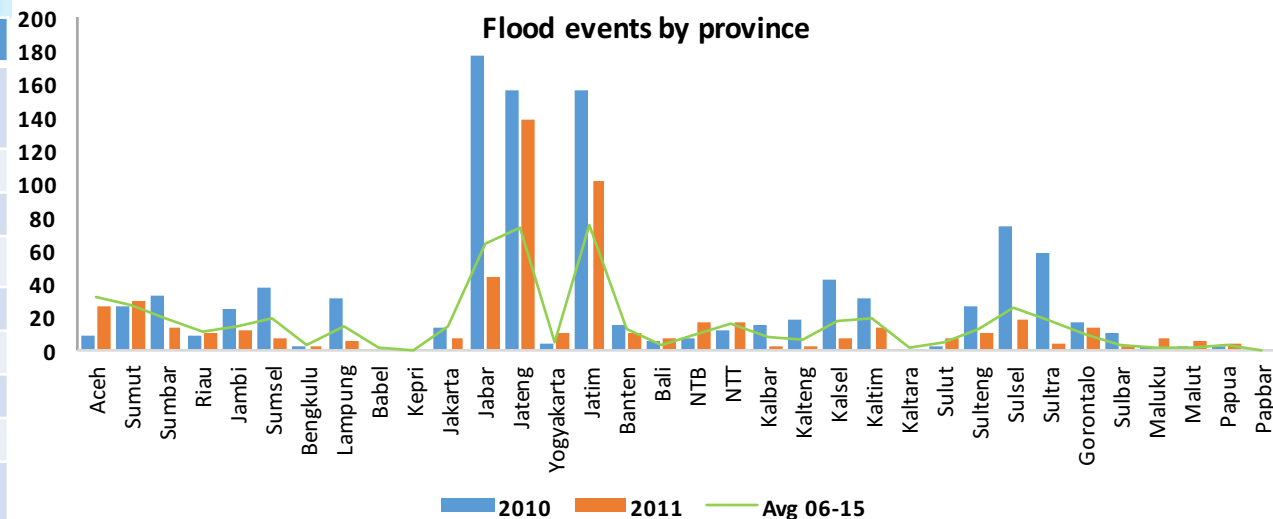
Flood events by province

200
180
160
140
120
100
80
60
40
20
0

Aceh
Sumut
Sumbar
Riau
Jambi
Sumsel
Bengkulu
Lampung
Babel
Kepri
Jakarta
Jabar
Jateng
Yogyakarta
Jatim
Banten
Bali
NTB
NTT
Kalbar
Kalteng
Kalsel
Kaltim
Kaltara
Sulut
Sulteng
Sulsel
Sultra
Gorontalo
Sulbar
Maluku
Malut
Papua
Papbar

2010
2011
Avg 06-15